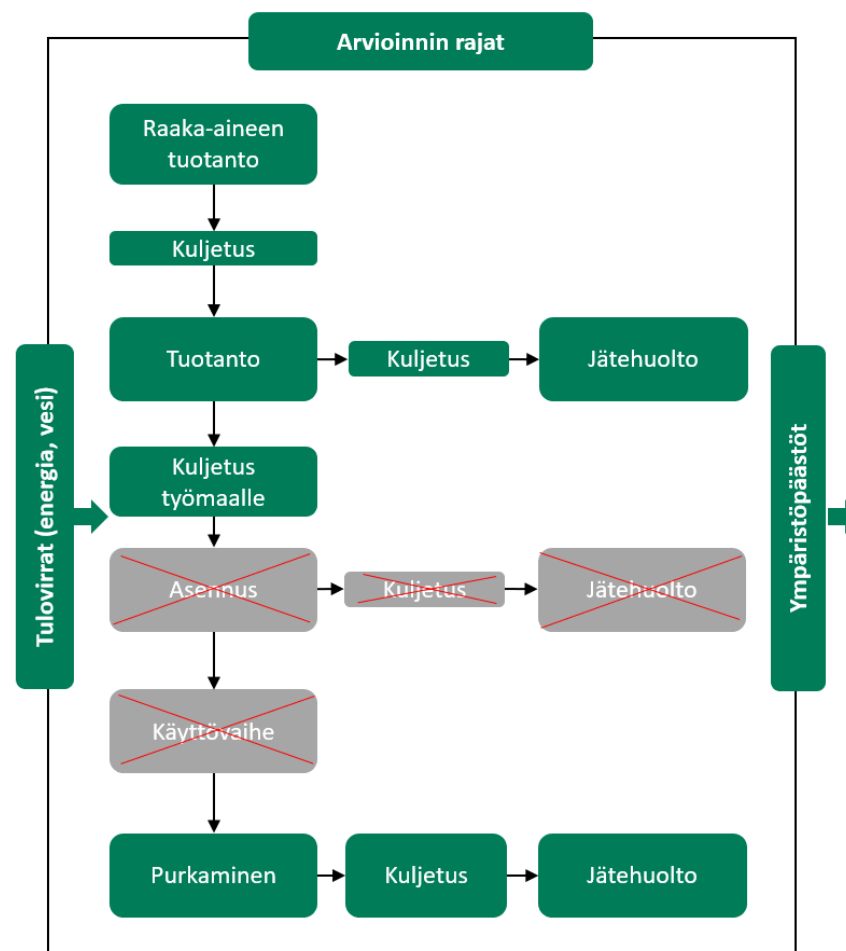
Arvioinnin rajat

Tulovirrat (energia, vesi)

Raaka-aineen tuotanto

Kuljetus

Tuotanto

Kuljetus

Jätehuolto

Kuljetus työmaalle

Asennus

Kuljetus

Jätehuolto

Käyttövaihe

Purkaminen

Kuljetus

Jätehuolto

Ympäristöpäästöt